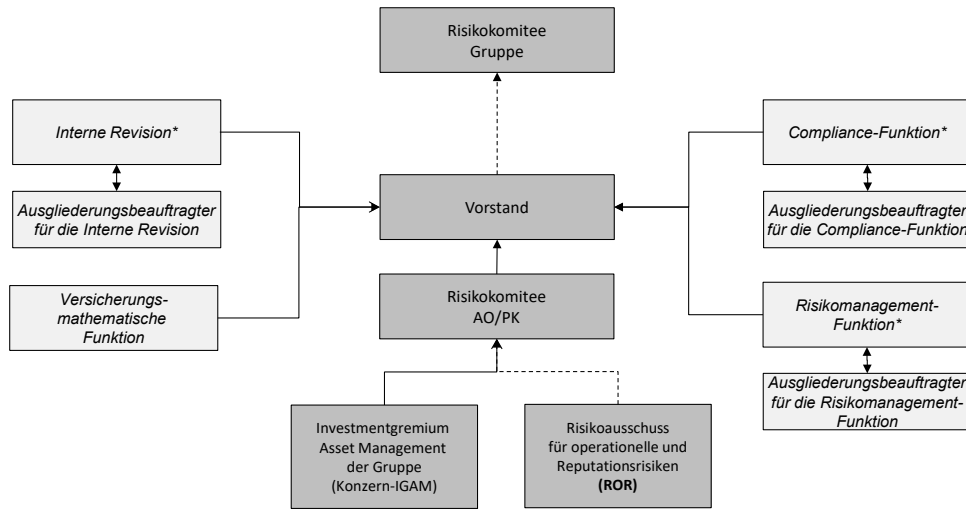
Risikokomitee
Gruppe

Interne Revision*

Ausgliederungsbeauftragter für die Interne Revision

Versicherungsmathematische Funktion

Vorstand

Risikokomitee
AO/PK

Compliance-Funktion*

Ausgliederungsbeauftragter für die Compliance-Funktion

Risikomanagement-Funktion*

Ausgliederungsbeauftragter für die Risikomanagement-Funktion

Investmentgremium
Asset Management
der Gruppe
(Konzern-IGAM)

Risikoausschuss
für operationelle und
Reputationsrisiken
**(ROR)**